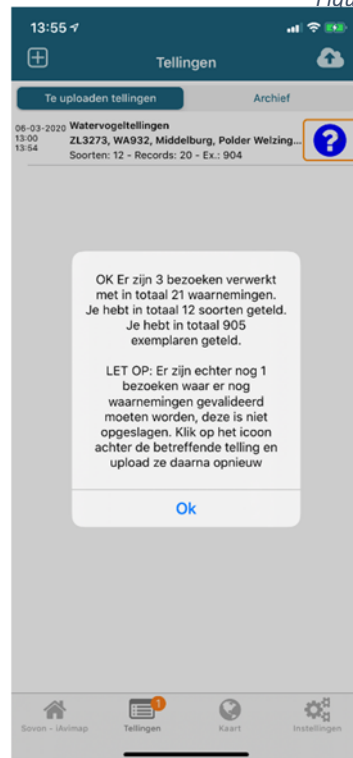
Figuu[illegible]

13:55

Tellingen

Te uploaden tellingen

Archief

06-03-2020 13:00 13:54 Watervogeltellingen
ZL3273, WA932, Middelburg, Polder Welzing...
Soorten: 12 - Records: 20 - Ex.: 904

?

OK Er zijn 3 bezoeken verwerkt met in totaal 21 waarnemingen. Je hebt in totaal 12 soorten geteld. Je hebt in totaal 905 exemplaren geteld.

LET OP: Er zijn echter nog 1 bezoeken waar er nog waarnemingen gevalideerd moeten worden, deze is niet opgeslagen. Klik op het icoon achter de betreffende telling en upload ze daarna opnieuw

Ok

Sovon - Ukrimap

1

Tellingen

Kaart

Instellingen